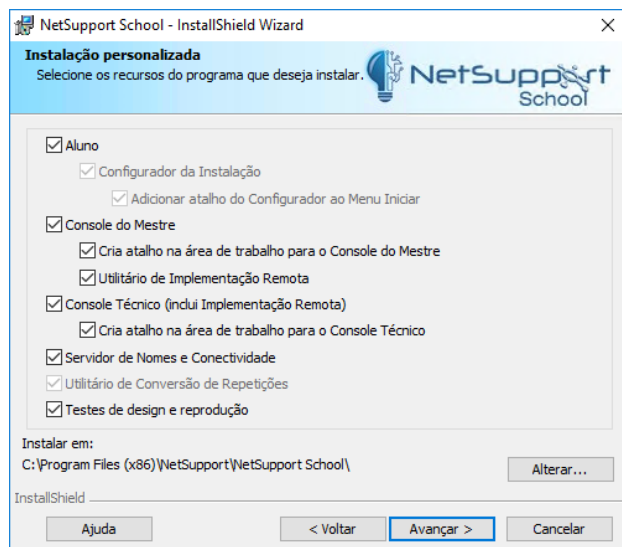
NetSupport School - InstallShield Wizard

Instalação personalizada
Selecione os recursos do programa que deseja instalar.

NetSupport School

Aluno
Configurador da Instalação
Adicionar atalho do Configurador ao Menu Iniciar
Console do Mestre
Cria atalho na área de trabalho para o Console do Mestre
Utilitário de Implementação Remota
Console Técnico (inclui Implementação Remota)
Cria atalho na área de trabalho para o Console Técnico
Servidor de Nomes e Conectividade
Utilitário de Conversão de Repetições
Testes de design e reprodução

Instalar em:
C:\Program Files (x86)\NetSupport\NetSupport School\

Alterar...

InstallShield

Ajuda
< Voltar
Avançar >
Cancelar